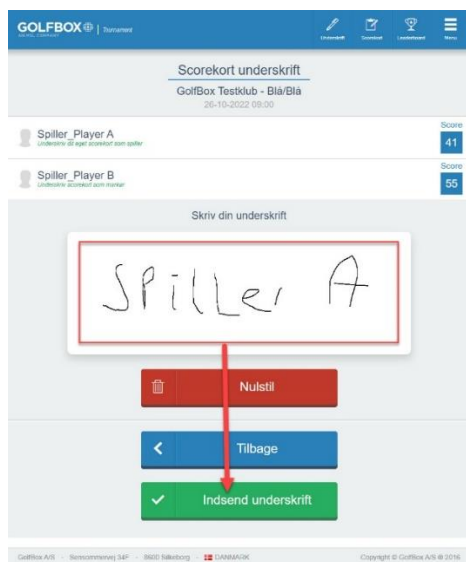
GOLFBOX | Tournament

Underskrift Scorekort Leaderboard Menu

Scorekort underskrift

GolfBox Testklub - Blå/Blå

26-10-2022 09:00

Spiller_Player A
Underskriv dit eget scorekort som spiller

Score
41

Spiller_Player B
Underskriv scorekort som markør

Score
55

Skriv din underskrift

Spiller A

Nulstil

Tilbage

Indsend underskrift

GolfBox A/S · Sorecommerivej 54F · 8600 Silkeborg · DANMARK

Copyright © GolfBox A/S ® 2016